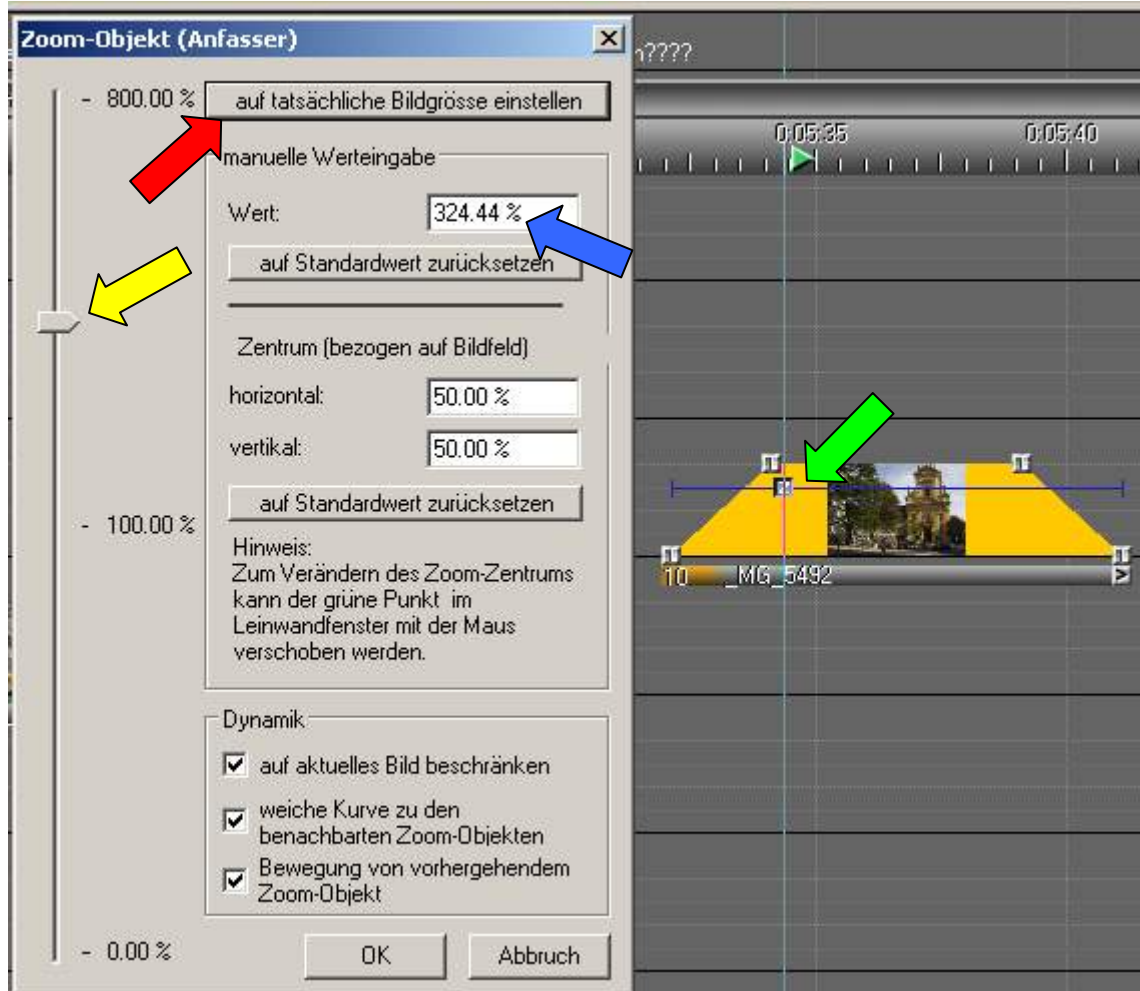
Zoom-Objekt (Anfasser)

- 800.00 %

auf tatsächliche Bildgrösse einstellen

manuelle Werteingabe

Wert: 324.44 %

auf Standardwert zurücksetzen

Zentrum (bezogen auf Bildfeld)

horizontal: 50.00 %

vertikal: 50.00 %

auf Standardwert zurücksetzen

- 100.00 %

Hinweis:
Zum Verändern des Zoom-Zentrums kann der grüne Punkt im Leinwandfenster mit der Maus verschoben werden.

Dynamik

auf aktuelles Bild beschränken

weiche Kurve zu den benachbarten Zoom-Objekten

Bewegung von vorhergehendem Zoom-Objekt

- 0.00 %

OK

Abbruch

1????

0:05:35

0:05:40

10 _MG_5492